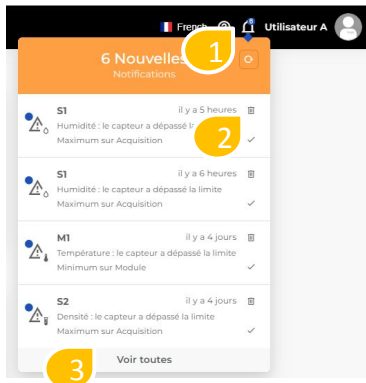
French Utilisateur A

6 Nouvelles
Notifications

1

S1 il y a 5 heures
Humidité : le capteur a dépassé la
Maximum sur Acquisition

2

S1 il y a 6 heures
Humidité : le capteur a dépassé la limite
Maximum sur Acquisition

M1 il y a 4 jours
Température : le capteur a dépassé la limite
Minimum sur Module

S2 il y a 4 jours
Densité : le capteur a dépassé la limite
Maximum sur Acquisition

3

Voir toutes